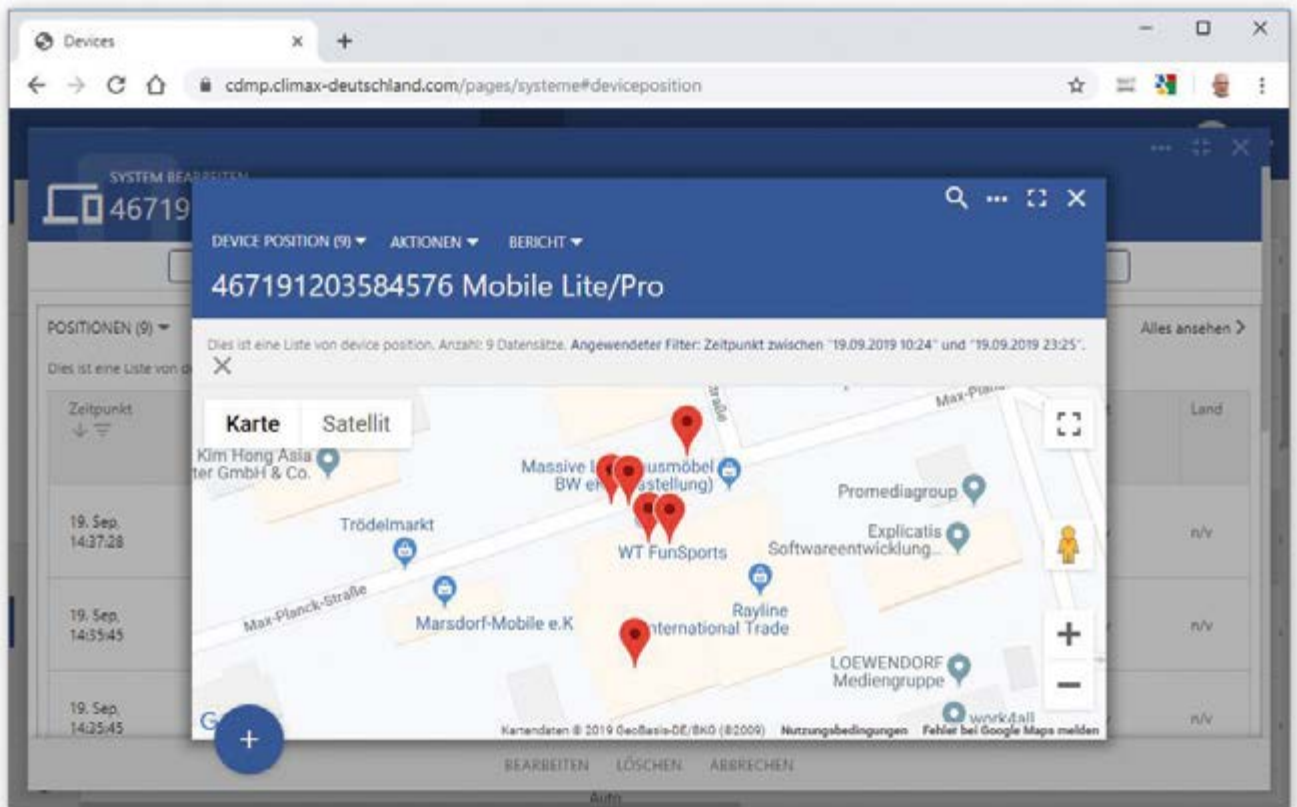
Devices

cdmp.climax-deutschland.com/pages/systeme#deviceposition

SYSTEM BEARBEITEN
46719

DEVICE POSITION (9) ▾ AKTIONEN ▾ BERICHT ▾

467191203584576 Mobile Lite/Pro

POSITIONEN (9) ▾

Dies ist eine Liste von d

Alles ansehen >

Dies ist eine Liste von device position. Anzahl: 9 Datensätze. Angewendeter Filter: Zeitpunkt zwischen "19.09.2019 10:24" und "19.09.2019 23:25".

| Zeitpunkt | Land |
|---|---|
| 19. Sep, 14:37:28 | n/v |
| 19. Sep, 14:35:45 | n/v |
| 19. Sep, 14:25:45 | n/v |

Karte Satellit

Kim Hong Asia ter GmbH & Co.
Massive L usmöbel BW e astellung)
Promediagroup
Trödelmarkt
Explicatis Softwareentwicklung...
WT FunSports
Max-Planck-Straße
Marsdorf-Mobile e.K
Rayline nternational Trade
LOEWENDORF Mediengruppe
Max-Planck
work4all

Kartendaten © 2019 GeoBasis-DE/BKG (©2009) Nutzungsbedingungen Fehler bei Google Maps melden

BEARBEITEN LÖSCHEN ABBRECHEN

Auto